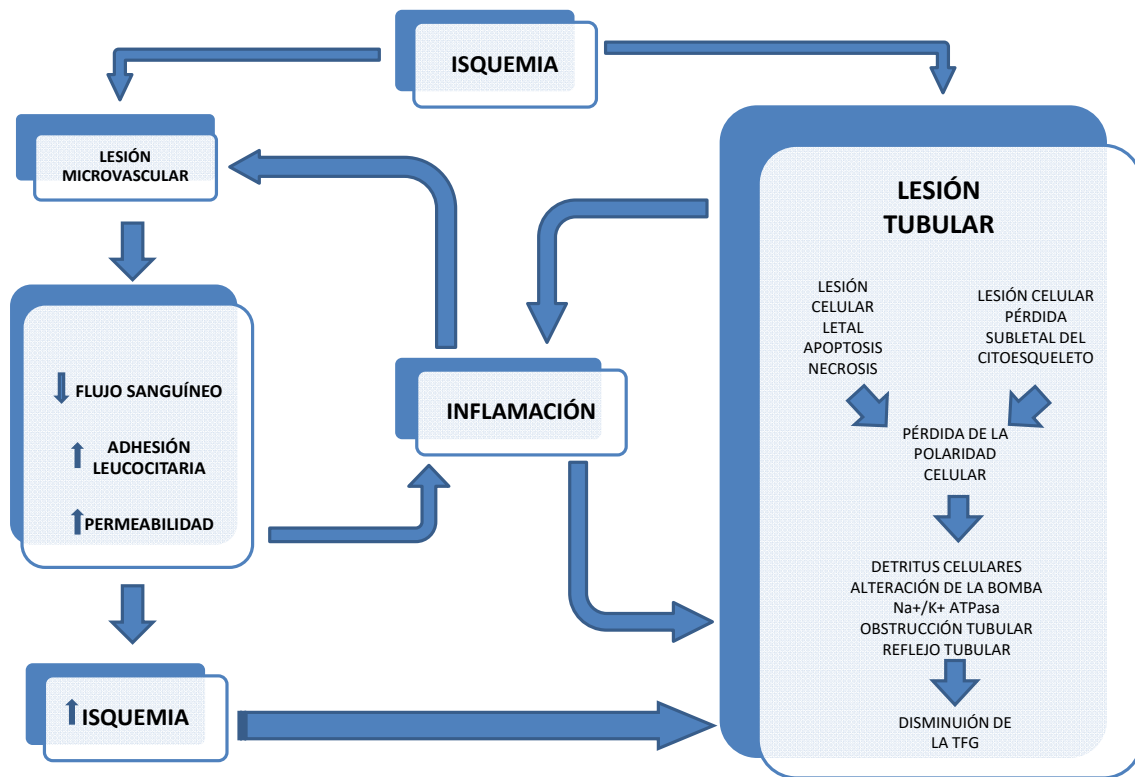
ISQUEMIA

LESIÓN MICROVASCULAR

↓ FLUJO SANGUÍNEO

↑ ADHESIÓN LEUCOCITARIA

↑ PERMEABILIDAD

↑ ISQUEMIA

INFLAMACIÓN

LESIÓN TUBULAR

LESIÓN CELULAR LETAL APOPTOSIS NECROSIS

LESIÓN CELULAR PÉRDIDA SUBLETAL DEL CITOESQUELETO

PÉRDIDA DE LA POLARIDAD CELULAR

DETRITUS CELULARES
ALTERACIÓN DE LA BOMBA Na+/K+ ATPasa
OBSTRUCCIÓN TUBULAR
REFLEJO TUBULAR

DISMINUIÓN DE LA TFG